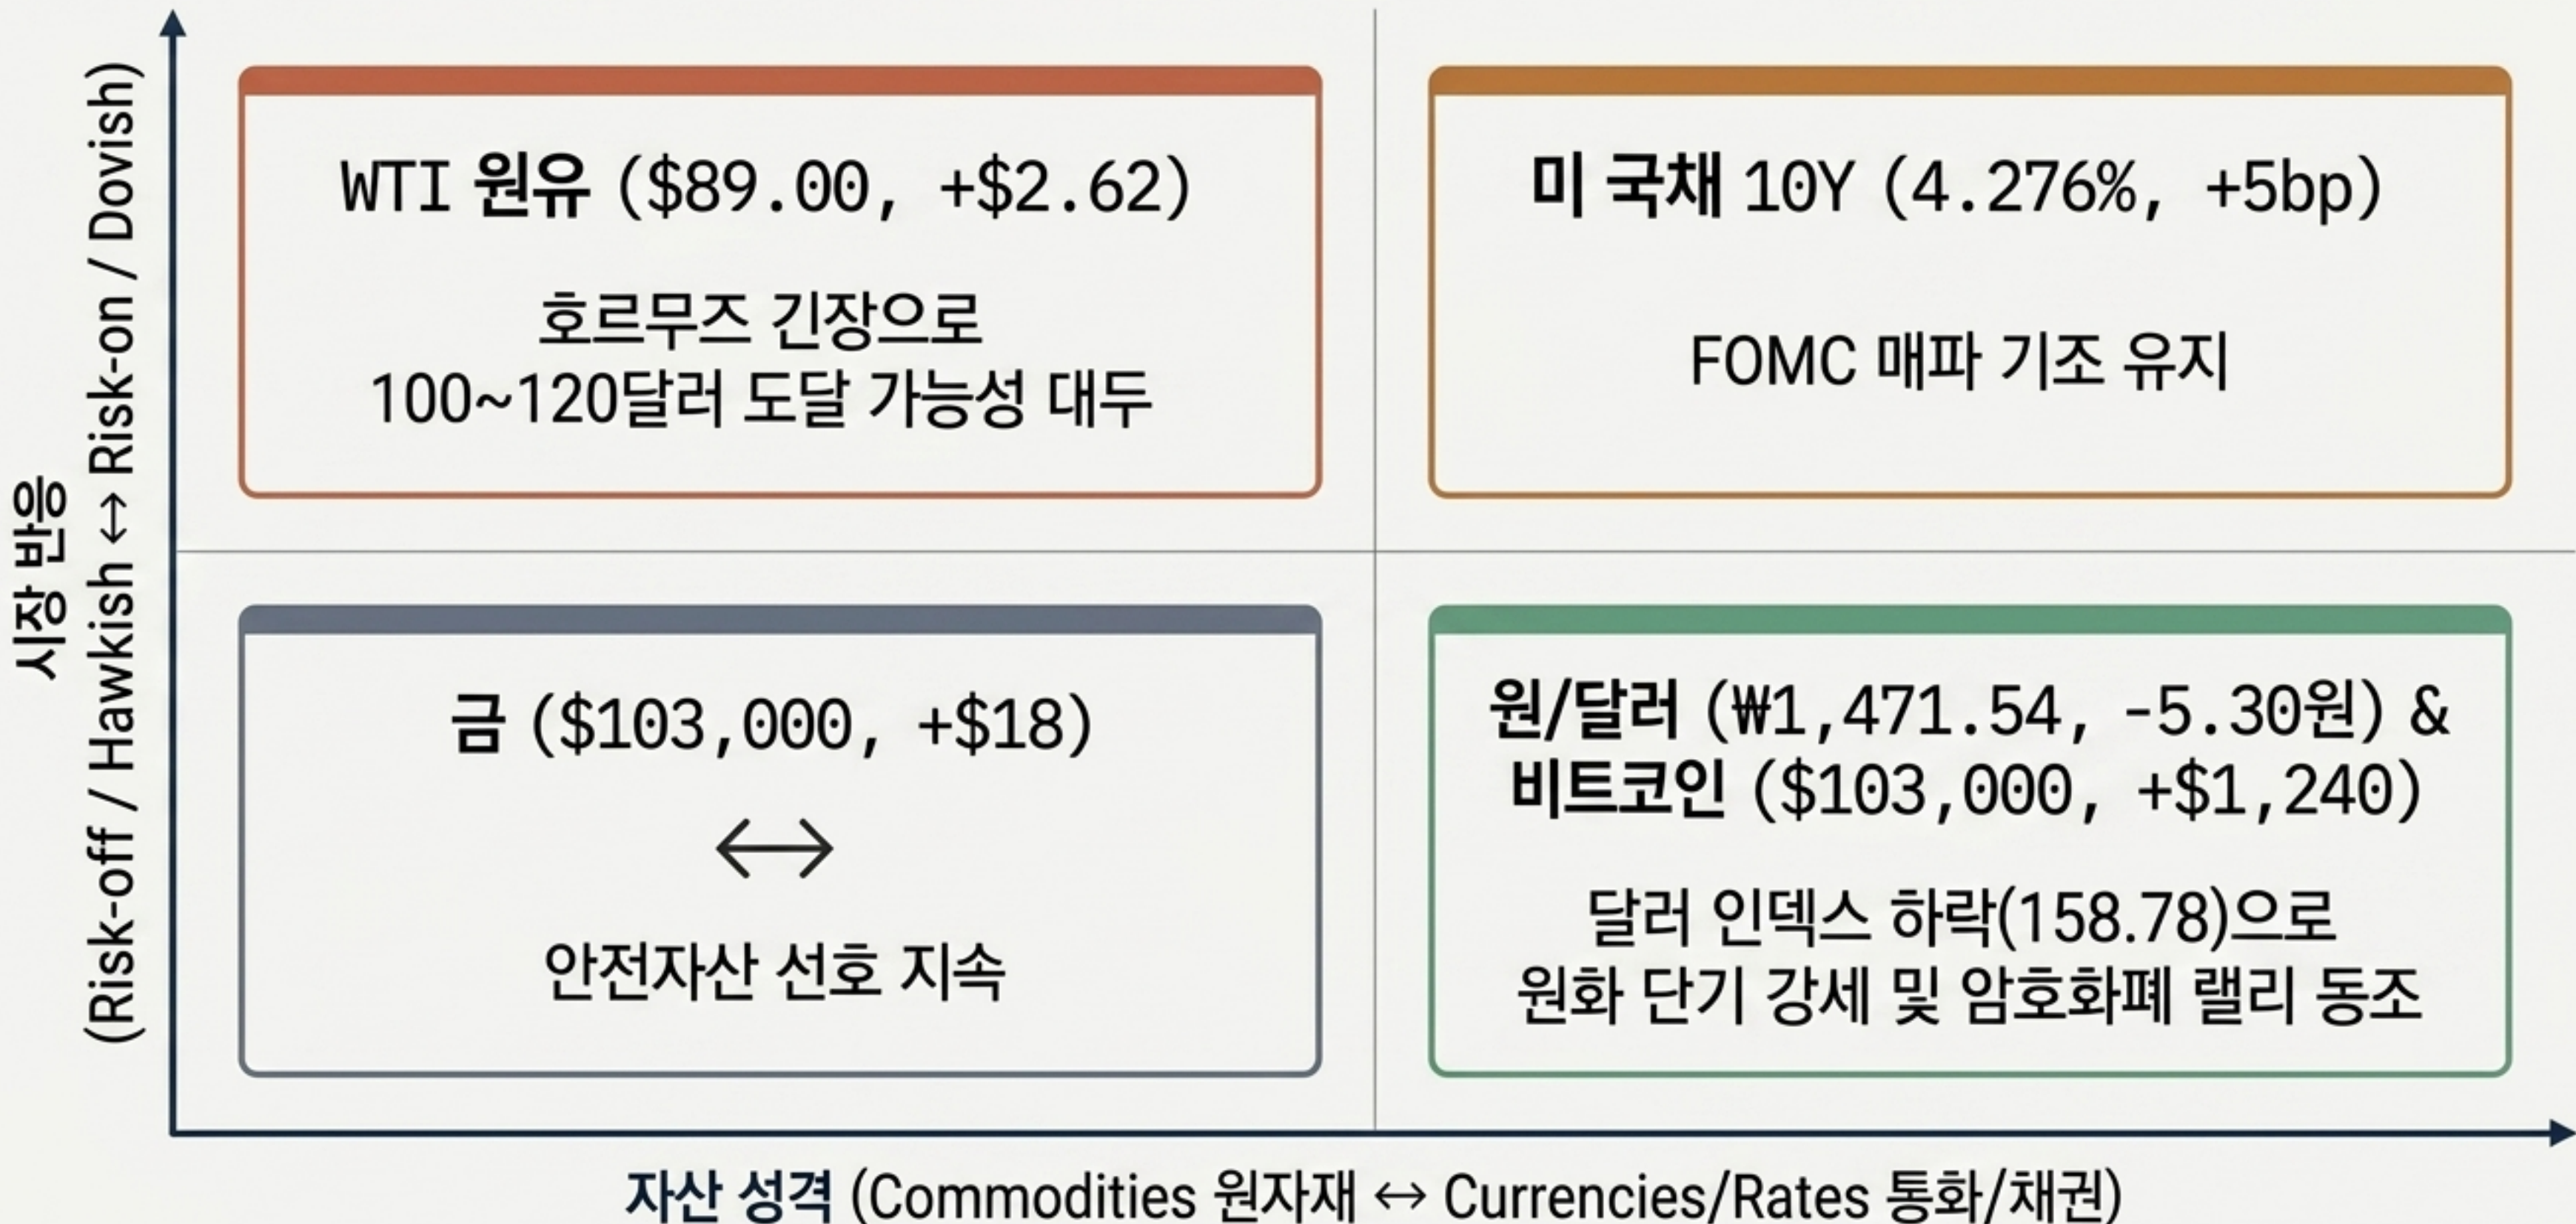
시장 반응 (Risk-off / Hawkish ↔ Risk-on / Dovish)

WTI 원유 ($89.00, +$2.62)

호르무즈 긴장으로 100~120달러 도달 가능성 대두

미 국채 10Y (4.276%, +5bp)

FOMC 매파 기조 유지

금 ($103,000, +$18)

↔

안전자산 선호 지속

원/달러 (₩1,471.54, -5.30원) & 비트코인 ($103,000, +$1,240)

달러 인덱스 하락(158.78)으로 원화 단기 강세 및 암호화폐 랠리 동조

자산 성격 (Commodities 원자재 ↔ Currencies/Rates 통화/채권)